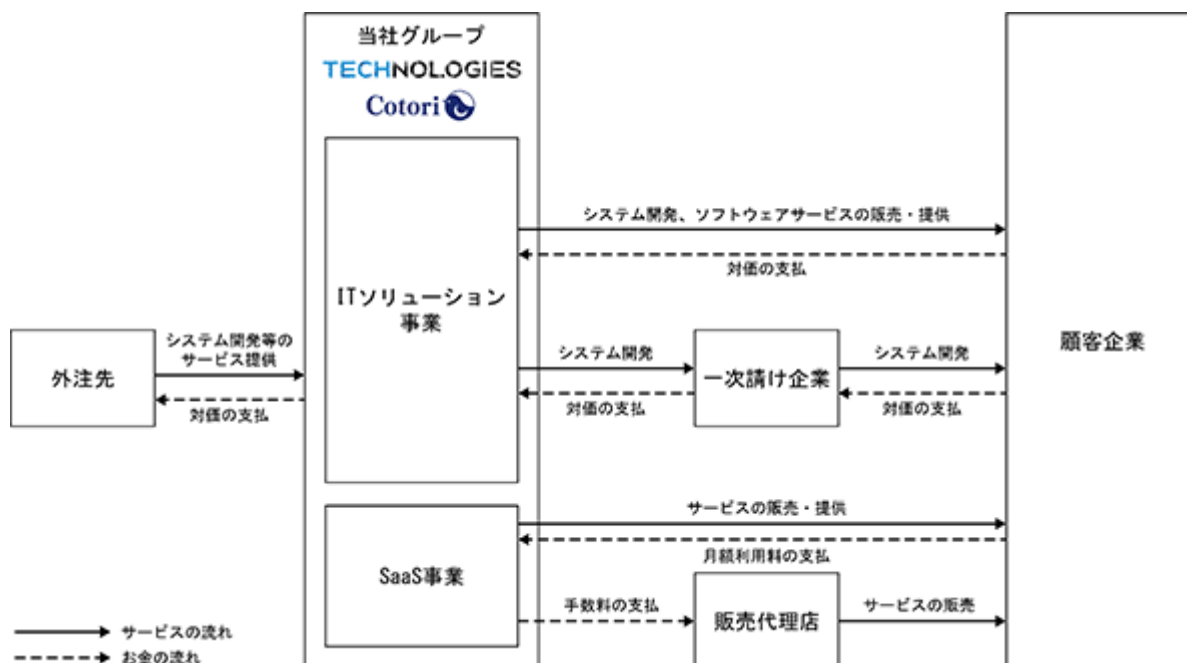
当社グループ
TECHNOLOGIES
Cotori

ITソリューション事業

SaaS事業

外注先

システム開発等のサービス提供

対価の支払

システム開発、ソフトウェアサービスの販売・提供

対価の支払

システム開発

対価の支払

一次請け企業

システム開発

対価の支払

顧客企業

サービスの販売・提供

月額利用料の支払

手数料の支払

販売代理店

サービスの販売

サービスの流れ

お金の流れ